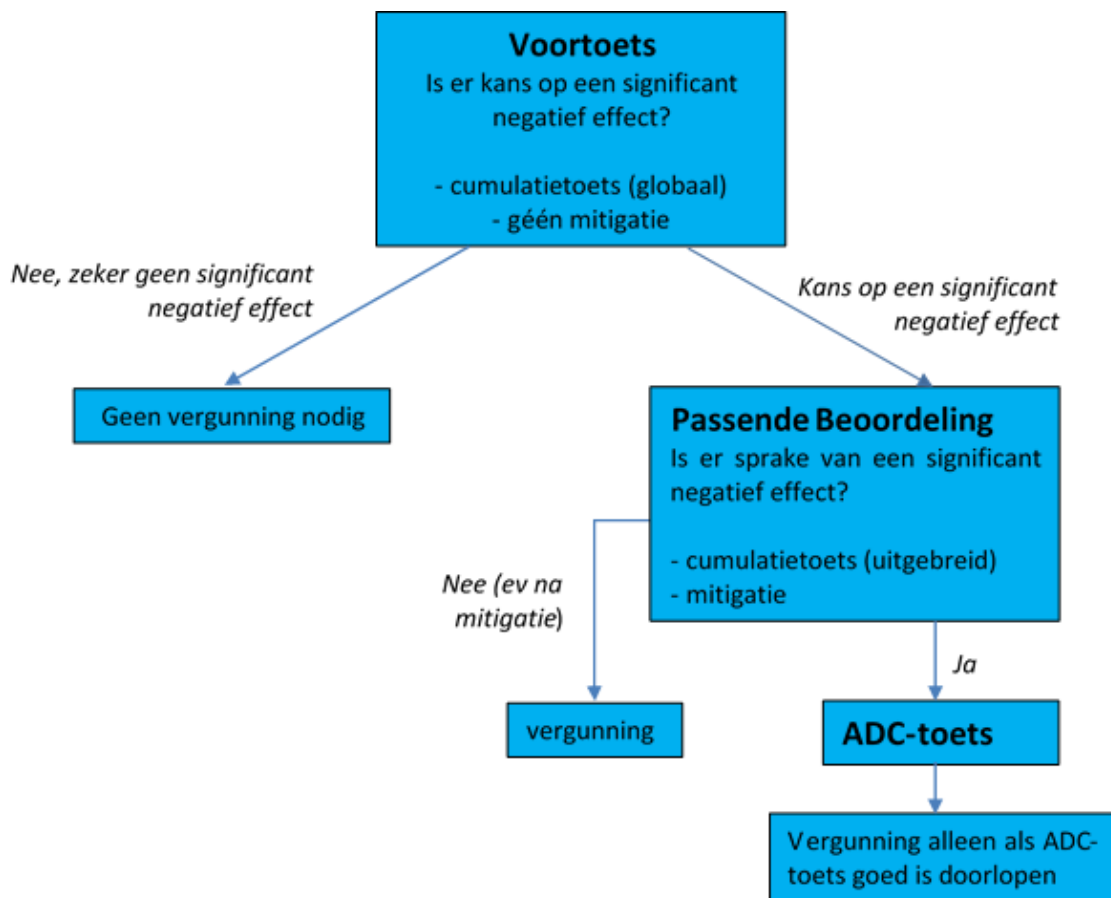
Voortoets
Is er kans op een significant negatief effect?

- cumulatietoets (globaal)
- géén mitigatie

Nee, zeker geen significant negatief effect

Kans op een significant negatief effect

Geen vergunning nodig

Passende Beoordeling
Is er sprake van een significant negatief effect?

- cumulatietoets (uitgebreid)
- mitigatie

Nee (ev na mitigatie)

Ja

vergunning

ADC-toets

Vergunning alleen als ADC-toets goed is doorlopen